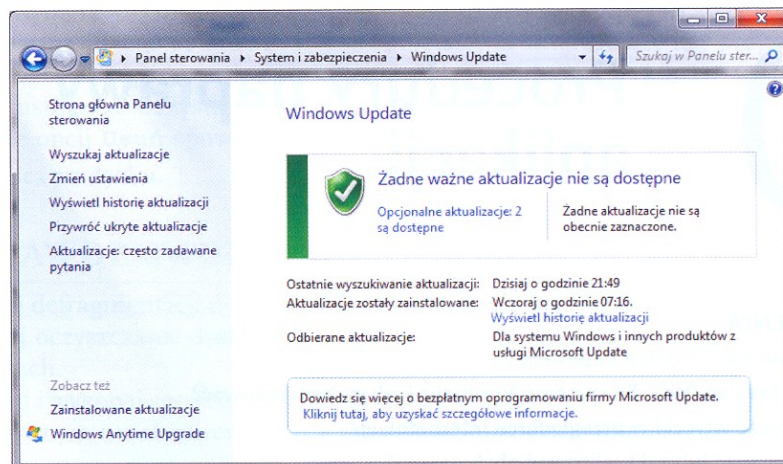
Panel sterowania ▸ System i zabezpieczenia ▸ Windows Update

Szukaj w Panelu ster...

Strona główna Panelu sterowania

Wyszukaj aktualizacje

Zmień ustawienia

Wyświetl historię aktualizacji

Przywróć ukryte aktualizacje

Aktualizacje: często zadawane pytania

Zobacz też

Zainstalowane aktualizacje

Windows Anytime Upgrade

Windows Update

Żadne ważne aktualizacje nie są dostępne

Opcjonalne aktualizacje: 2 są dostępne

Żadne aktualizacje nie są obecnie zaznaczone.

Ostatnie wyszukiwanie aktualizacji: Dzisiaj o godzinie 21:49

Aktualizacje zostały zainstalowane: Wczoraj o godzinie 07:16.
Wyświetl historię aktualizacji

Odbierane aktualizacje: Dla systemu Windows i innych produktów z usługi Microsoft Update

Dowiedz się więcej o bezpłatnym oprogramowaniu firmy Microsoft Update. Kliknij tutaj, aby uzyskać szczegółowe informacje.